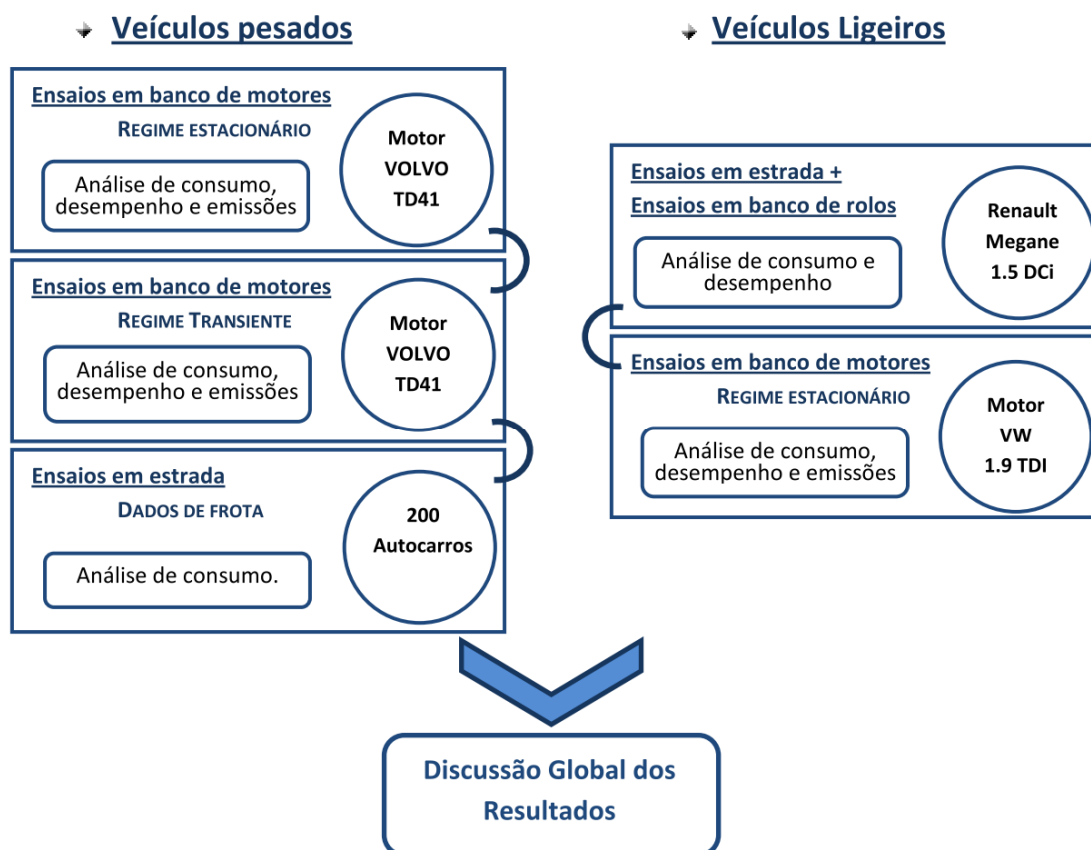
Veículos pesados

Ensaios em banco de motores

Regime estacionário

Análise de consumo, desempenho e emissões

Motor VOLVO TD41

Ensaios em banco de motores

Regime Transiente

Análise de consumo, desempenho e emissões

Motor VOLVO TD41

Ensaios em estrada

Dados de frota

Análise de consumo.

200 Autocarros

Veículos Ligeiros

Ensaios em estrada + Ensaios em banco de rolos

Análise de consumo e desempenho

Renault Megane 1.5 DCi

Ensaios em banco de motores

Regime estacionário

Análise de consumo, desempenho e emissões

Motor VW 1.9 TDI

Discussão Global dos Resultados